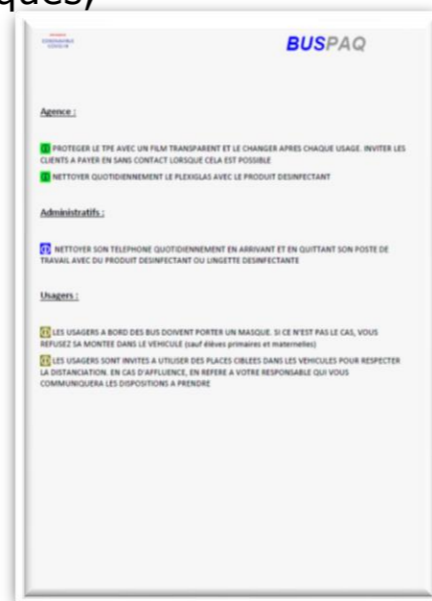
ques)

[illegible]

BUSPAQ

Agence :

PROTEGER LE TPE AVEC UN FILM TRANSPARENT ET LE CHANGER APRES CHAQUE USAGE. INVITER LES CLIENTS A PAYER EN SANS CONTACT LORSQUE CELA EST POSSIBLE

NETTOYER QUOTIDIENNEMENT LE PLEXIGLAS AVEC LE PRODUIT DESINFECTANT

Administratifs :

NETTOYER SON TELEPHONE QUOTIDIENNEMENT EN ARRIVANT ET EN QUITTANT SON POSTE DE TRAVAIL AVEC DU PRODUIT DESINFECTANT OU LINGETTE DESINFECTANTE

Usagers :

LES USAGERS A BORD DES BUS DOIVENT PORTER UN MASQUE. SI CE N'EST PAS LE CAS, VOUS REFUSEZ SA MONTEE DANS LE VEHICULE (sauf élèves primaires et maternelles)

LES USAGERS SONT INVITES A UTILISER DES PLACES CIBLEES DANS LES VEHICULES POUR RESPECTER LA DISTANCIATION. EN CAS D'AFFLUENCE, EN REFERE A VOTRE RESPONSABLE QUI VOUS COMMUNIQUERA LES DISPOSITIONS A PRENDRE